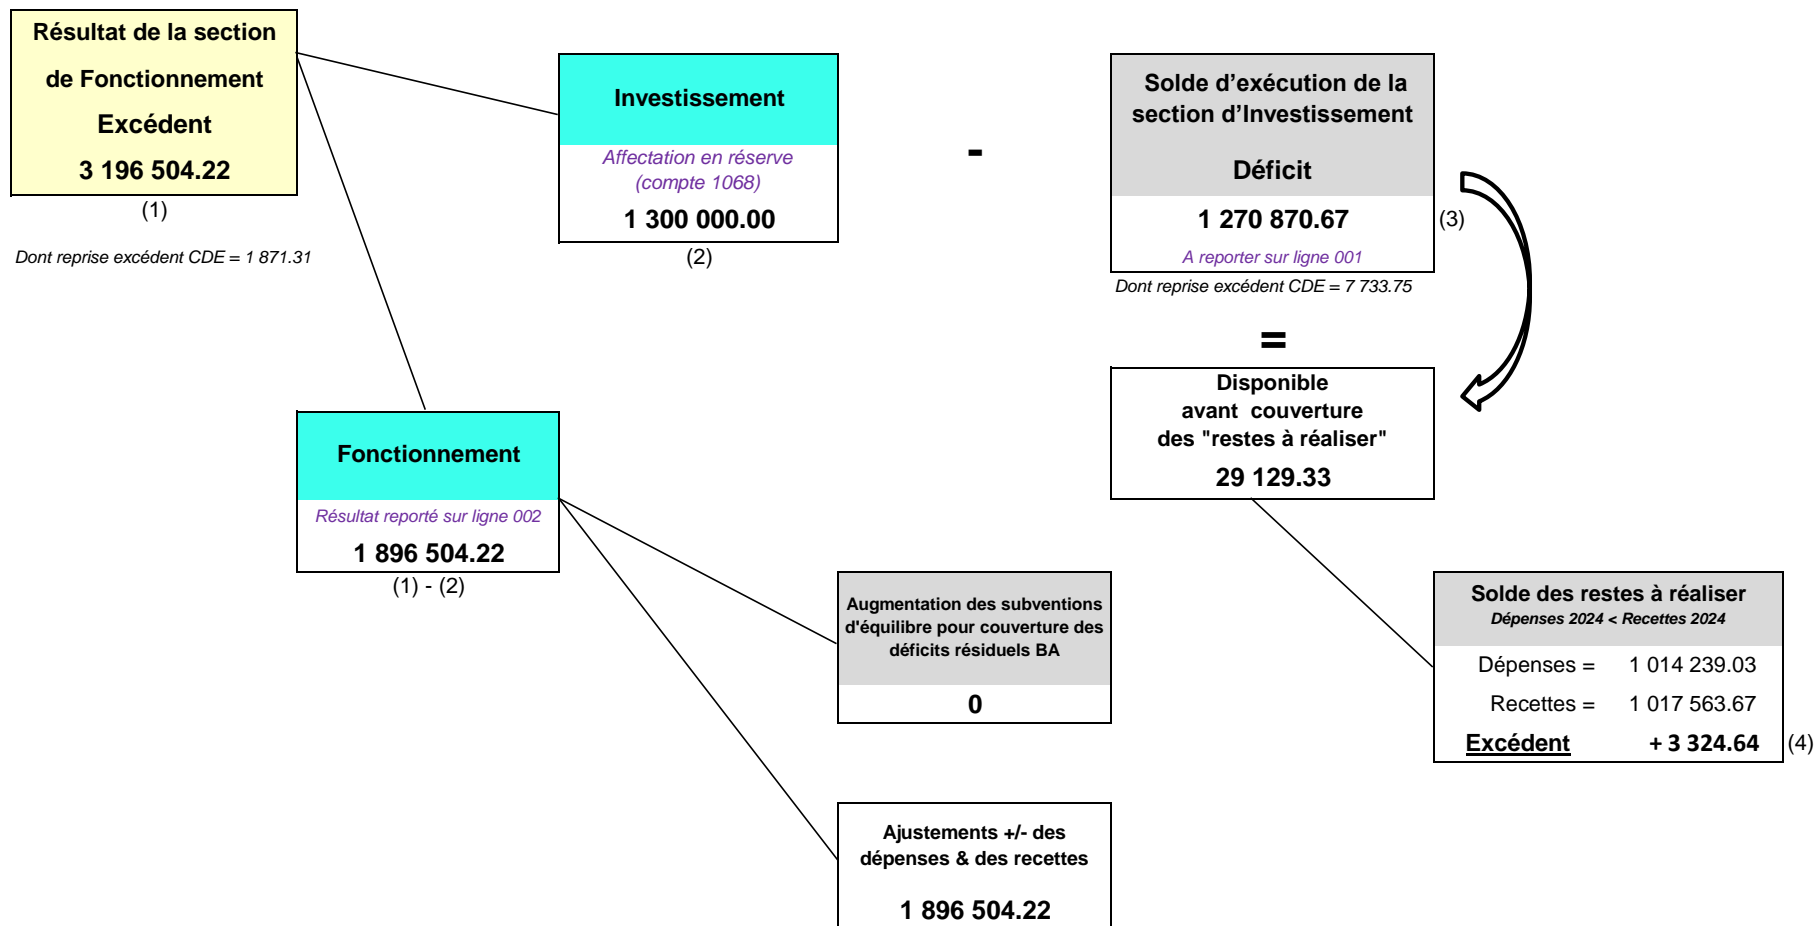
Résultat de la section de Fonctionnement
Excédent
3 196 504.22
(1)

Dont reprise excédent CDE = 1 871.31

Investissement
Affectation en réserve (compte 1068)
1 300 000.00
(2)

-

Solde d'exécution de la section d'Investissement
Déficit
1 270 870.67
A reporter sur ligne 001
(3)
Dont reprise excédent CDE = 7 733.75

=

Disponible avant couverture des "restes à réaliser"
29 129.33

Fonctionnement
Résultat reporté sur ligne 002
1 896 504.22
(1) - (2)

Solde des restes à réaliser
Dépenses 2024 < Recettes 2024

| Dépenses = | 1 014 239.03 |
|---|---|
| Recettes = | 1 017 563.67 |
| Excédent | + 3 324.64 |

(4)

Augmentation des subventions d'équilibre pour couverture des déficits résiduels BA
0

Ajustements +/- des dépenses & des recettes
1 896 504.22